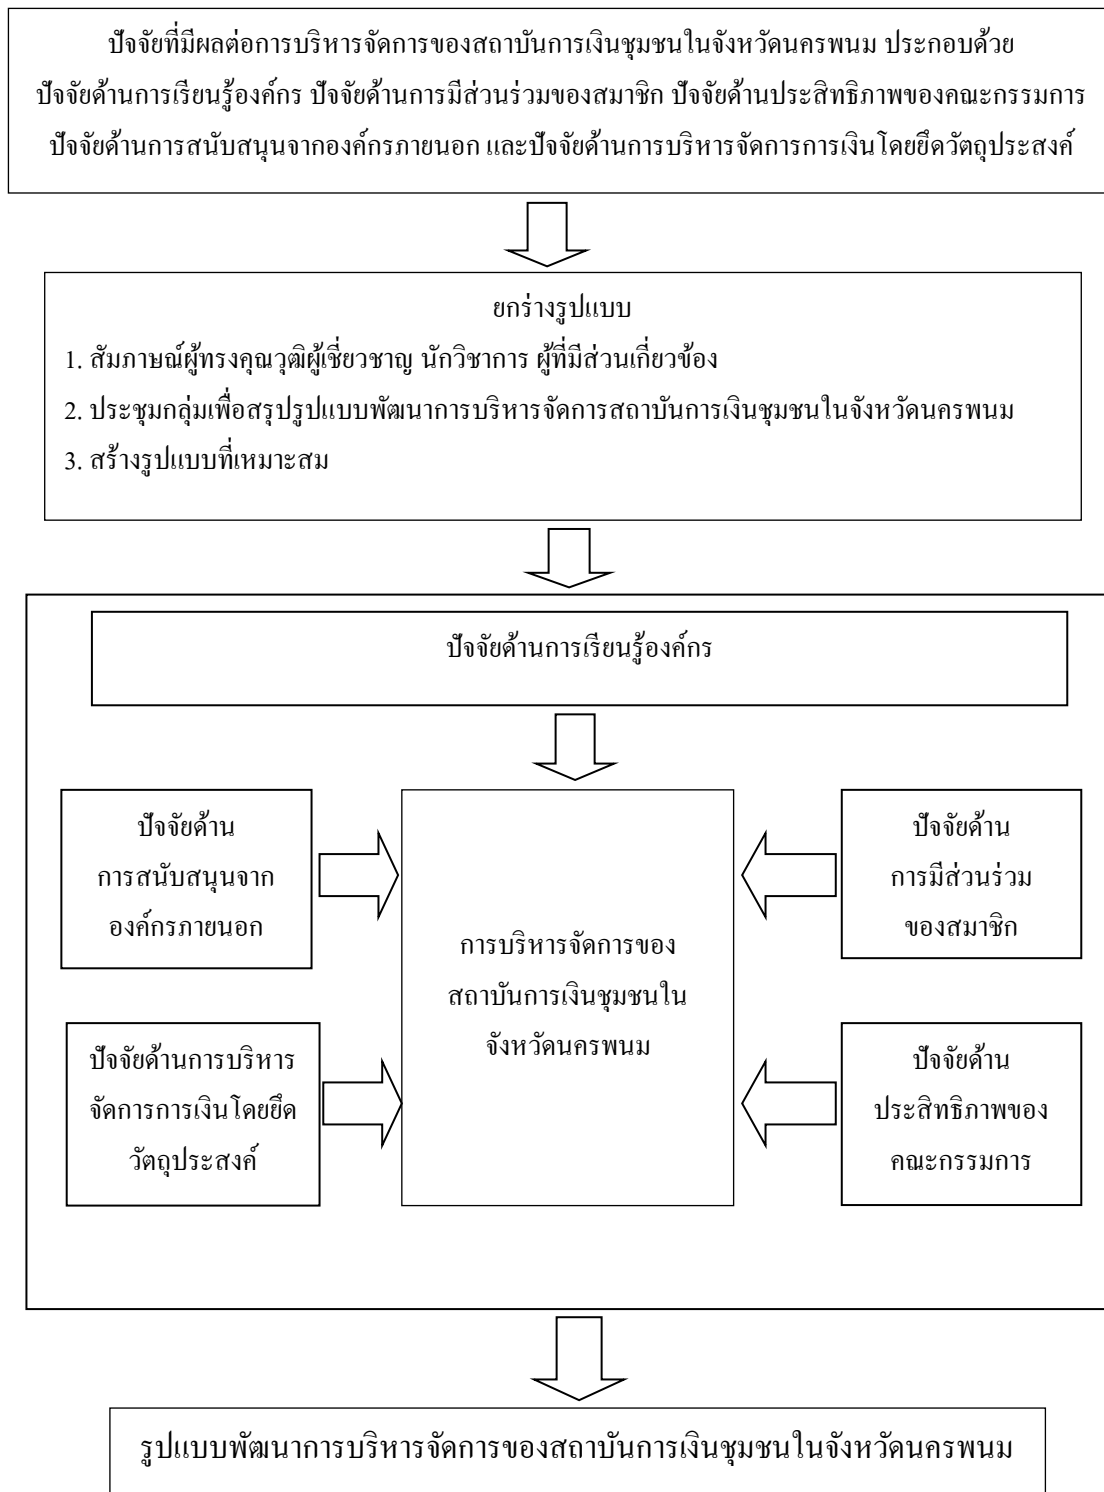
ปัจจัยที่มีผลต่อการบริหารจัดการของสถาบันการเงินชุมชนในจังหวัดนครพนม ประกอบด้วย ปัจจัยด้านการเรียนรู้องค์กร ปัจจัยด้านการมีส่วนร่วมของสมาชิก ปัจจัยด้านประสิทธิภาพของคณะกรรมการ ปัจจัยด้านการสนับสนุนจากองค์กรภายนอก และปัจจัยด้านการบริหารจัดการการเงินโดยยึดวัตถุประสงค์

ยกร่างรูปแบบ

1. สัมภาษณ์ผู้ทรงคุณวุฒิผู้เชี่ยวชาญ นักวิชาการ ผู้ที่มีส่วนเกี่ยวข้อง

2. ประชุมกลุ่มเพื่อสรุปรูปแบบพัฒนาการบริหารจัดการสถาบันการเงินชุมชนในจังหวัดนครพนม

3. สร้างรูปแบบที่เหมาะสม

ปัจจัยด้านการเรียนรู้องค์กร

ปัจจัยด้าน การสนับสนุนจาก องค์กรภายนอก

การบริหารจัดการของ สถาบันการเงินชุมชนใน จังหวัดนครพนม

ปัจจัยด้าน การมีส่วนร่วม ของสมาชิก

ปัจจัยด้านการบริหาร จัดการการเงินโดยยึด วัตถุประสงค์

ปัจจัยด้าน ประสิทธิภาพของ คณะกรรมการ

รูปแบบพัฒนาการบริหารจัดการของสถาบันการเงินชุมชนในจังหวัดนครพนม